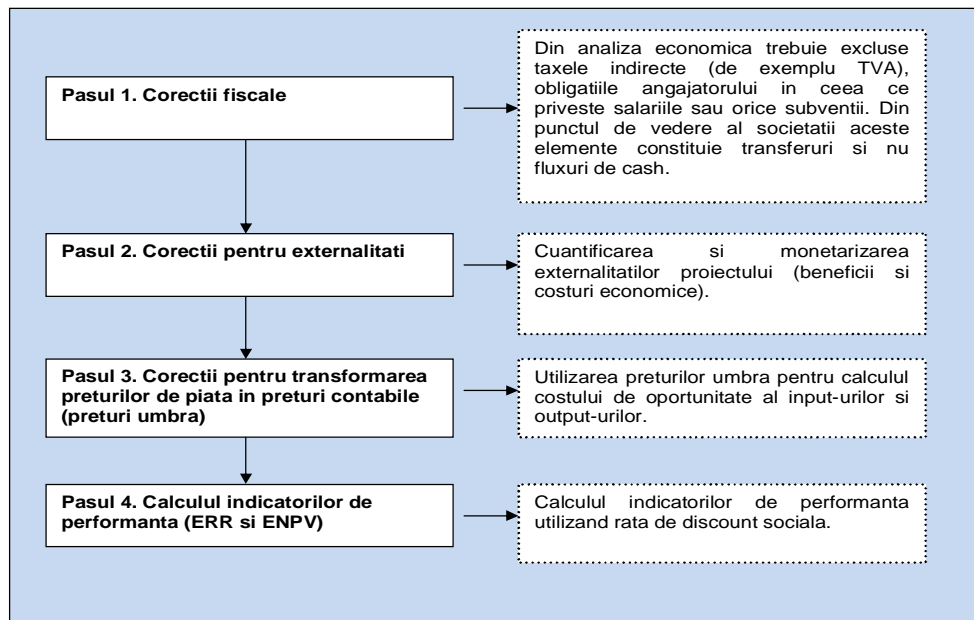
Pasul 1. Corectii fiscale

Din analiza economica trebuie excluse taxele indirecte (de exemplu TVA), obligatiile angajatorului in ceea ce priveste salariile sau orice subventii. Din punctul de vedere al societatii aceste elemente constituie transferuri si nu fluxuri de cash.

Pasul 2. Corectii pentru externalitati

Cuantificarea si monetarizarea externalitatilor proiectului (beneficii si costuri economice).

Pasul 3. Corectii pentru transformarea preturilor de piata in preturi contabile (preturi umbra)

Utilizarea preturilor umbra pentru calculul costului de oportunitate al input-urilor si output-urilor.

Pasul 4. Calculul indicatorilor de performanta (ERR si ENPV)

Calculul indicatorilor de performanta utilizand rata de discount sociala.